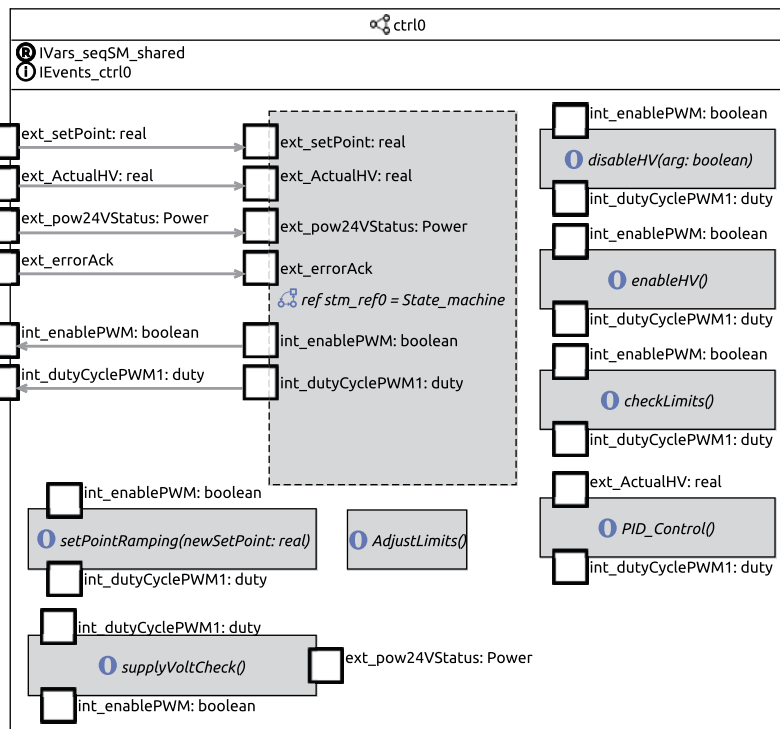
ctrl0

R IVars_seqSM_shared
I IEvents_ctrl0

ext_setPoint: real
ext_ActualHV: real
ext_pow24VStatus: Power
ext_errorAck
int_enablePWM: boolean
int_dutyCyclePWM1: duty

ext_setPoint: real
ext_ActualHV: real
ext_pow24VStatus: Power
ext_errorAck
ref stm_ref0 = State_machine
int_enablePWM: boolean
int_dutyCyclePWM1: duty

int_enablePWM: boolean
O disableHV(arg: boolean)
int_dutyCyclePWM1: duty

int_enablePWM: boolean
O enableHV()
int_dutyCyclePWM1: duty

int_enablePWM: boolean
O checkLimits()
int_dutyCyclePWM1: duty

ext_ActualHV: real
O PID_Control()
int_dutyCyclePWM1: duty

int_enablePWM: boolean
O setPointRamping(newSetPoint: real)
int_dutyCyclePWM1: duty

O AdjustLimits()

int_dutyCyclePWM1: duty
O supplyVoltCheck()
ext_pow24VStatus: Power
int_enablePWM: boolean